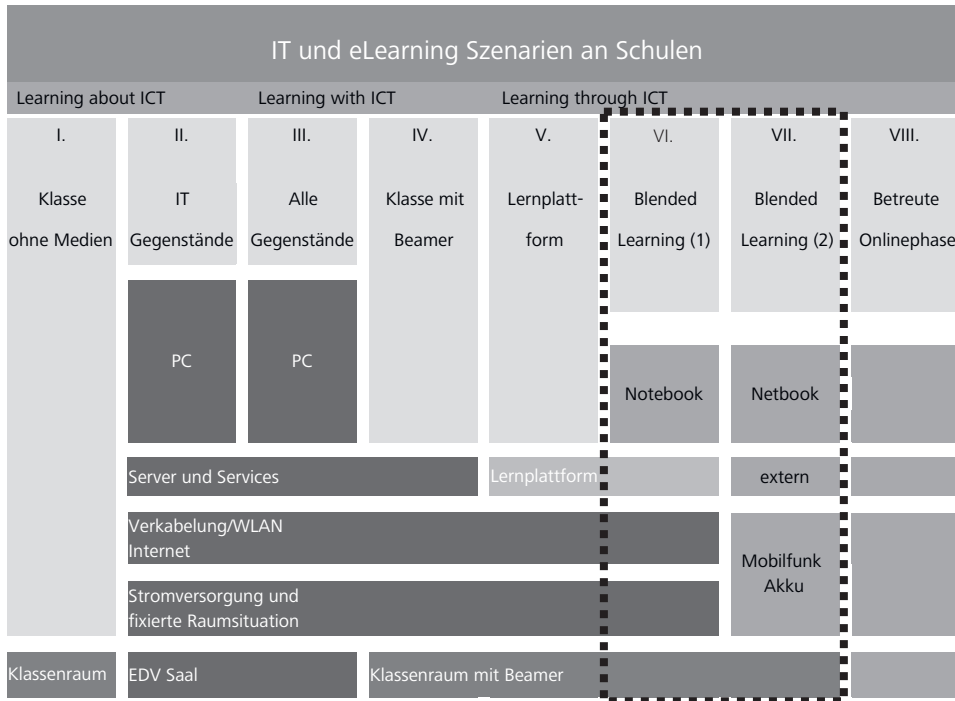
IT und eLearning Szenarien an Schulen

Learning about ICT
Learning with ICT
Learning through ICT

I.
Klasse
ohne Medien

II.
IT
Gegenstände

III.
Alle
Gegenstände

IV.
Klasse mit
Beamer

V.
Lernplatt-
form

VI.
Blended
Learning (1)

VII.
Blended
Learning (2)

VIII.
Betreute
Onlinephase

PC
PC
Notebook
Netbook

Server und Services
Lernplattform
extern

Verkabelung/WLAN
Internet

Mobilfunk
Akku

Stromversorgung und
fixierte Raumsituation

Klassenraum
EDV Saal
Klassenraum mit Beamer